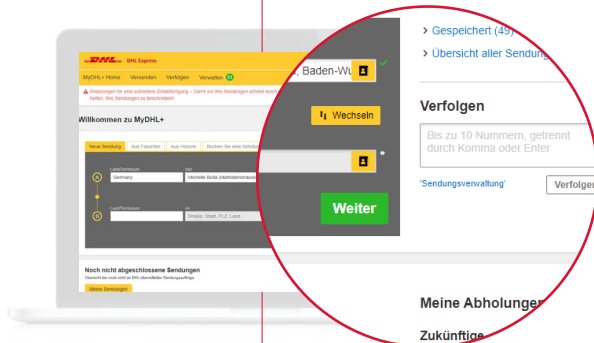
DHL DHL Express

MyDHL+ Home Versenden Verfolgen Verwalten

Änderungen für eine schnellere Zollabfertigung – Damit wir Ihre Sendungen schnell durch den Zoll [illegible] helfen, Ihre Sendungen zu beschreiben!

Willkommen zu MyDHL+

Neue Sendung Aus Favoriten Aus Historie Buchen Sie eine Abholung

A Land/Territorium Germany Von Michelle Bolla (Mathildenstrasse)

B Land/Territorium An Strasse, Stadt, PLZ, Land..

Noch nicht abgeschlossene Sendungen

Übersicht der noch nicht an DHL übermittelten Sendungsaufträge

Meine Sendungen

, Baden-Wü

Wechseln

*

Weiter

> Gespeichert (49)

> Übersicht aller Sendung

Verfolgen

Bis zu 10 Nummern, getrennt durch Komma oder Enter

'Sendungsverwaltung'

Verfolgen

Meine Abholungen

Zukünftige